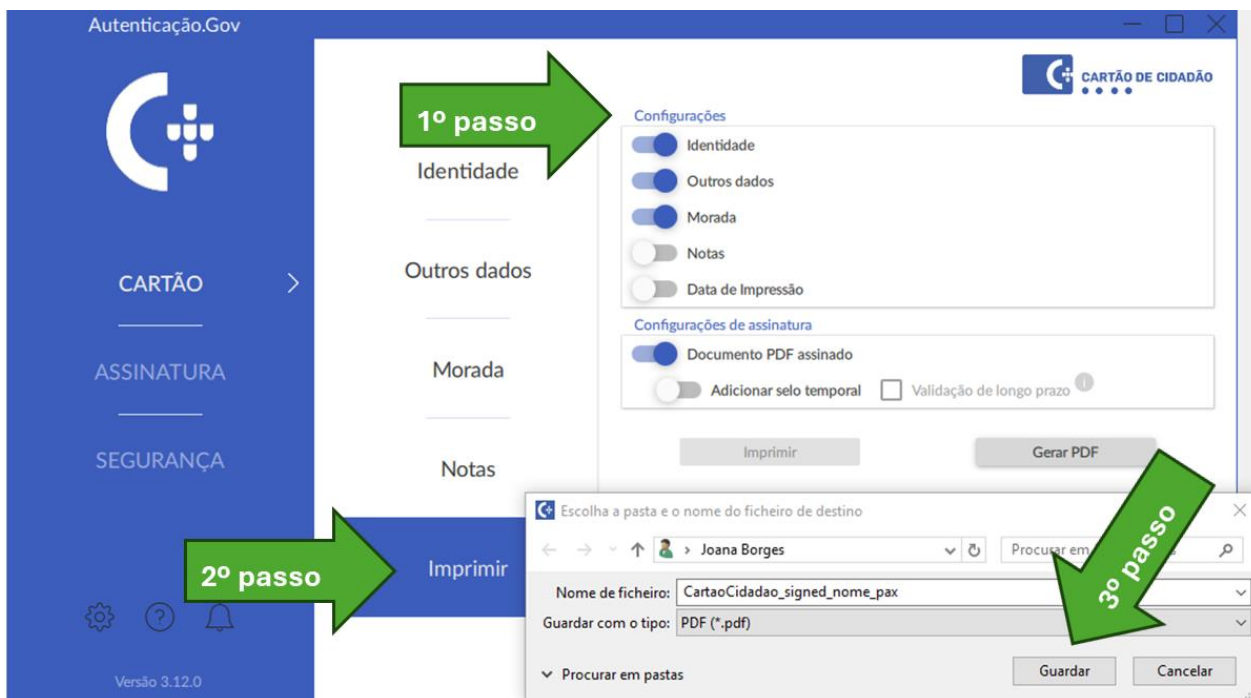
Autenticação.Gov

CARTÃO

ASSINATURA

SEGURANÇA

Versão 3.12.0

1º passo

Identidade

Outros dados

Morada

Notas

Imprimir

2º passo

CARTÃO DE CIDADÃO

Configurações

Identidade

Outros dados

Morada

Notas

Data de Impressão

Configurações de assinatura

Documento PDF assinado

Adicionar selo temporal

Validação de longo prazo

Imprimir

Gerar PDF

3º passo

Escolha a pasta e o nome do ficheiro de destino

Joana Borges

Procurar em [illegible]

Nome de ficheiro: CartaoCidadao_signed_nome_pax

Guardar com o tipo: PDF (*.pdf)

Procurar em pastas

Guardar

Cancelar